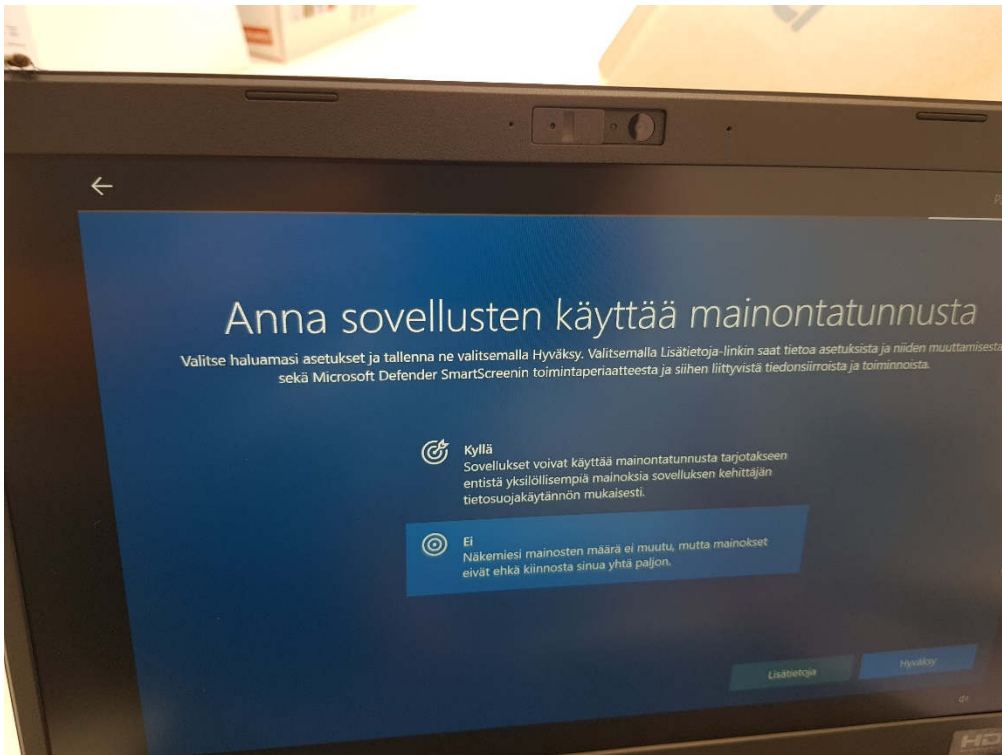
Anna sovellusten käyttää mainontatunnusta

Valitse haluamasi asetukset ja tallenna ne valitsemalla Hyväksy. Valitsemalla Lisätietoja-linkin saat tietoa asetuksista ja niiden muuttamisesta sekä Microsoft Defender SmartScreenin toimintaperiaatteesta ja siihen liittyvistä tiedonsiirroista ja toiminnoista.

Kyllä
Sovellukset voivat käyttää mainontatunnusta tarjotakseen entistä yksilöllisempiä mainoksia sovelluksen kehittäjän tietosuojakäytännön mukaisesti.

Ei
Näkemiesi mainosten määrä ei muutu, mutta mainokset eivät ehkä kiinnosta sinua yhtä paljon.

Lisätietoja

Hyväksy